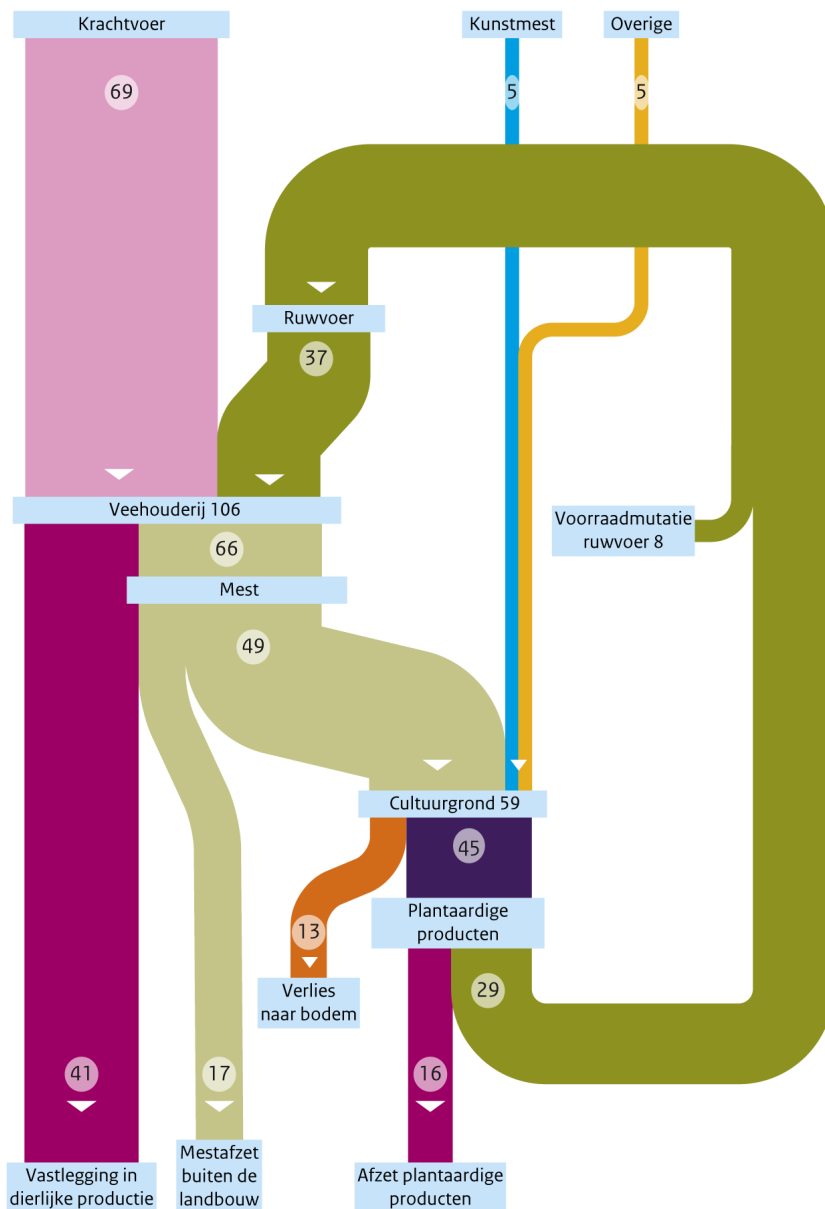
Krachtvoer

69

Kunstmest

5

Overige

5

Ruwvoer

37

Veehouderij 106

66

Mest

49

Voorraadmutatie ruwvoer 8

Cultuurgrond 59

45

Plantaardige producten

13

Verlies naar bodem

29

41

17

16

Vastlegging in dierlijke productie

Mestafzet buiten de landbouw

Afzet plantaardige producten